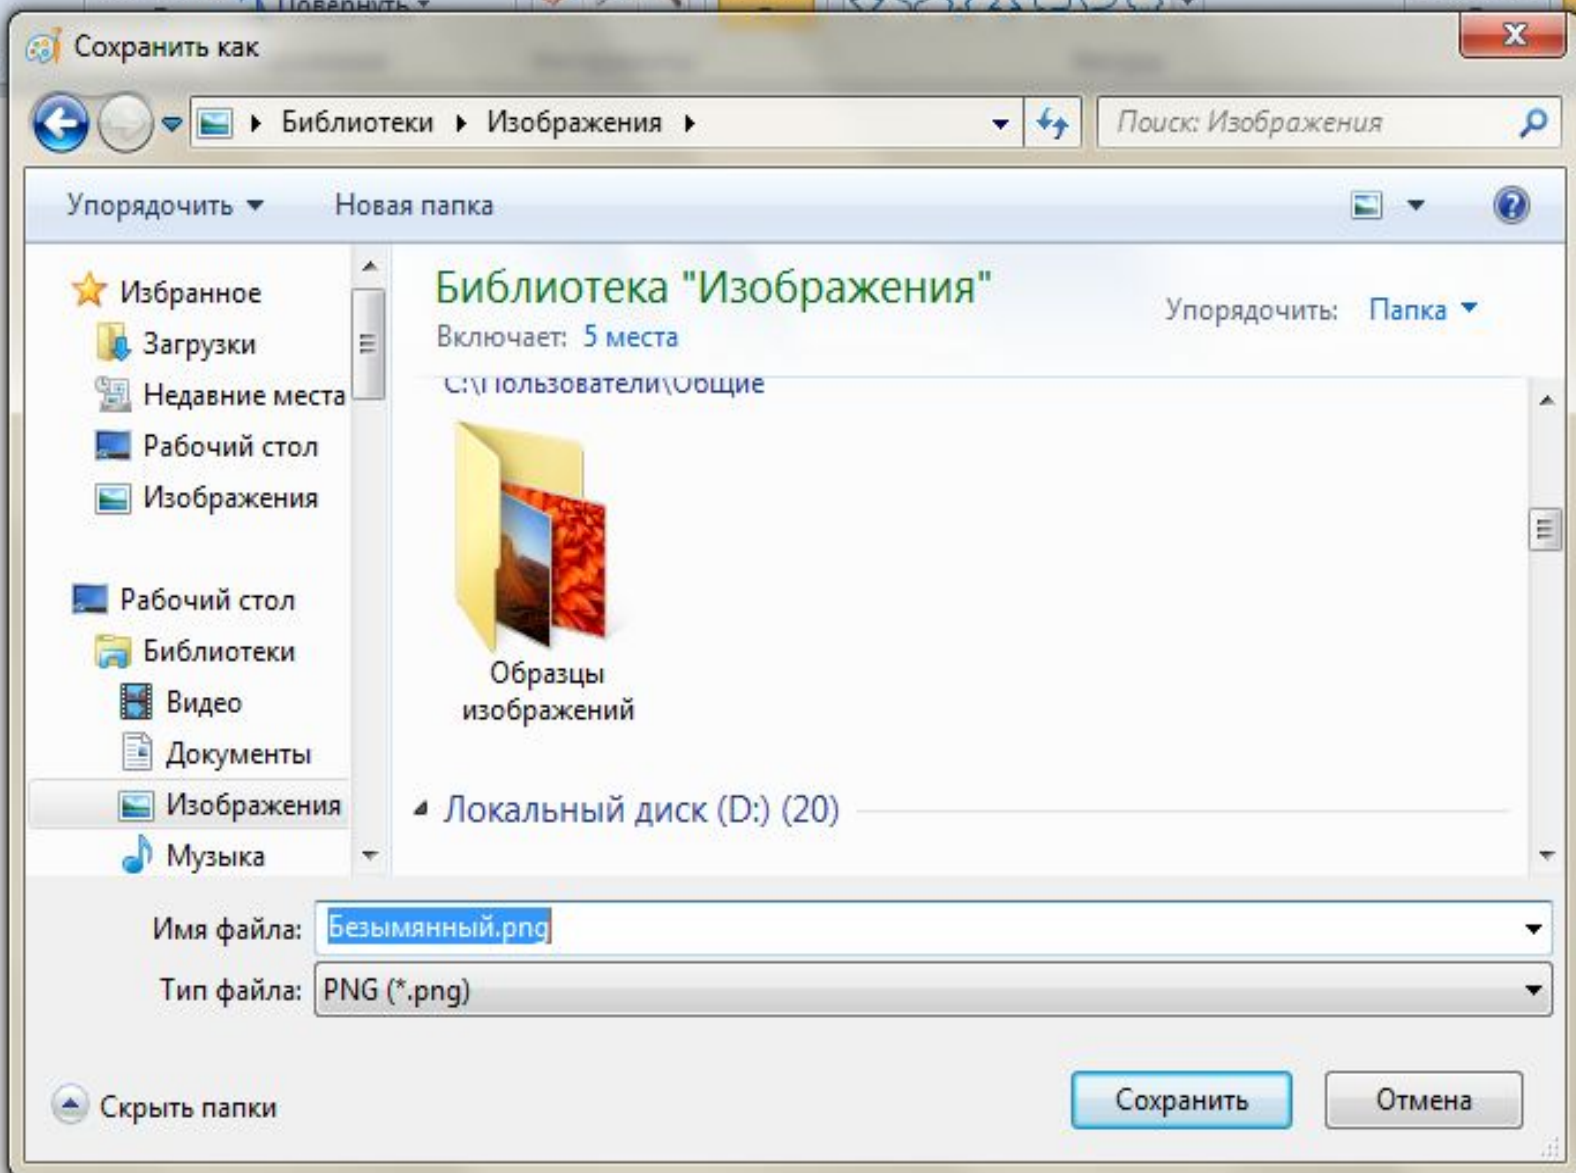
Сохранить как

Библиотеки ▸ Изображения ▸

Поиск: Изображения

Упорядочить ▾ Новая папка

Избранное
Загрузки
Недавние места
Рабочий стол
Изображения

Рабочий стол
Библиотеки
Видео
Документы
Изображения
Музыка

Библиотека "Изображения"
Включает: 5 места

Упорядочить: Папка ▾

C:\Пользователи\Общие

Образцы изображений

Локальный диск (D:) (20)

Имя файла: Безымянный.png
Тип файла: PNG (*.png)

Скрыть папки

Сохранить Отмена